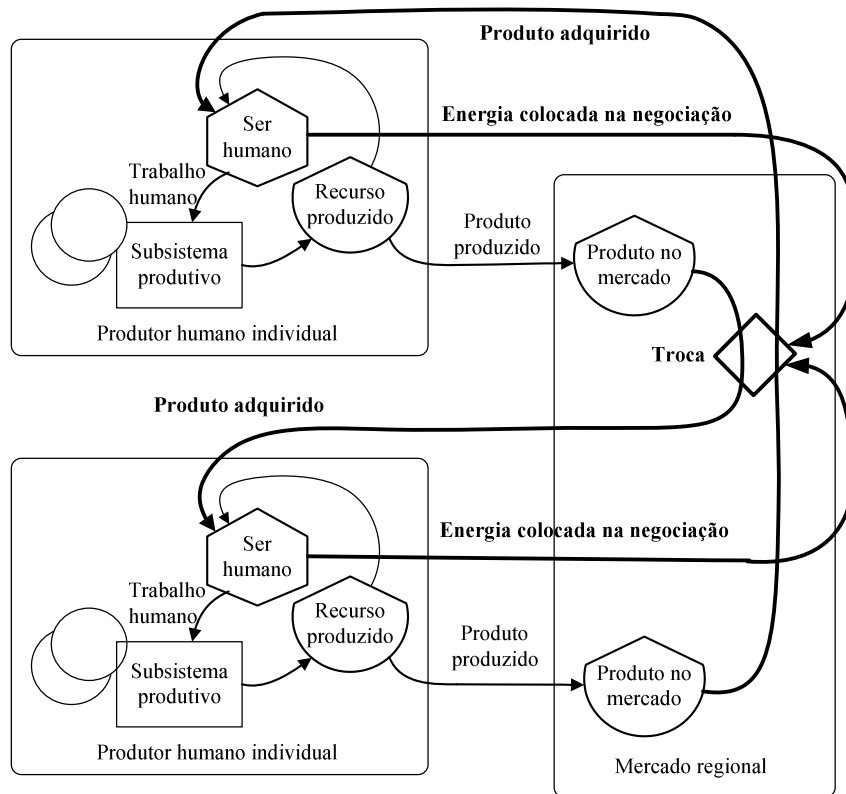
Produto adquirido

Ser humano

Energia colocada na negociação

Trabalho humano

Recurso produzido

Produto produzido

Subsistema produtivo

Produto no mercado

Produtor humano individual

Troca

Produto adquirido

Ser humano

Energia colocada na negociação

Trabalho humano

Recurso produzido

Produto produzido

Subsistema produtivo

Produto no mercado

Produtor humano individual

Mercado regional